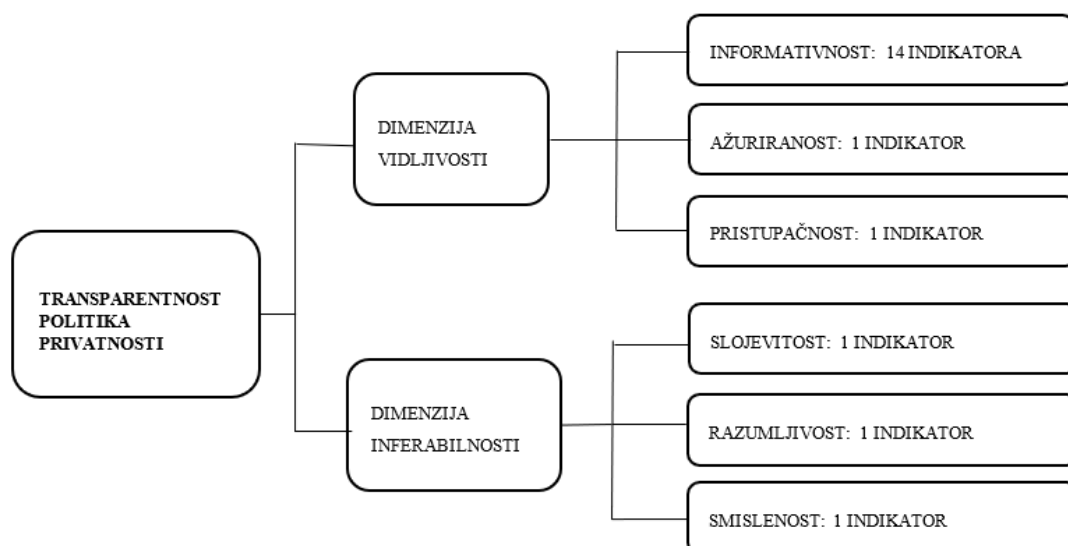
TRANSPARENTNOST POLITIKA PRIVATNOSTI

DIMENZIJA VIDLJIVOSTI

INFORMATIVNOST: 14 INDIKATORA

AŽURIRANOST: 1 INDIKATOR

PRISTUPAČNOST: 1 INDIKATOR

DIMENZIJA INFERABILNOSTI

SLOJEVITOST: 1 INDIKATOR

RAZUMLJIVOST: 1 INDIKATOR

SMISLENOST: 1 INDIKATOR